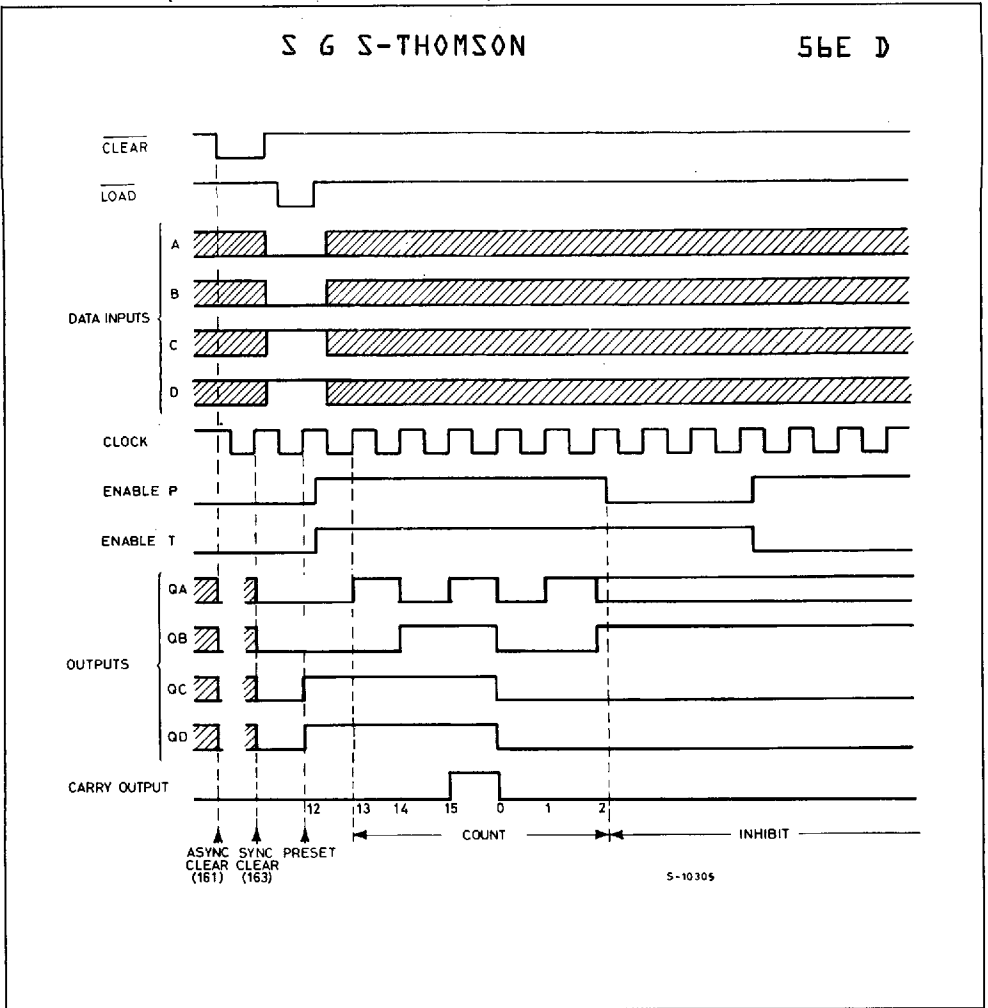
S G S-THOMSON 56E D

$\overline{CLEAR}$

$\overline{LOAD}$

DATA INPUTS

A

B

C

D

CLOCK

ENABLE P

ENABLE T

OUTPUTS

QA

QB

QC

QD

CARRY OUTPUT

12 13 14 15 0 1 2

COUNT

INHIBIT

ASYNC CLEAR (161)

SYNC CLEAR (163)

PRESET

S-10305